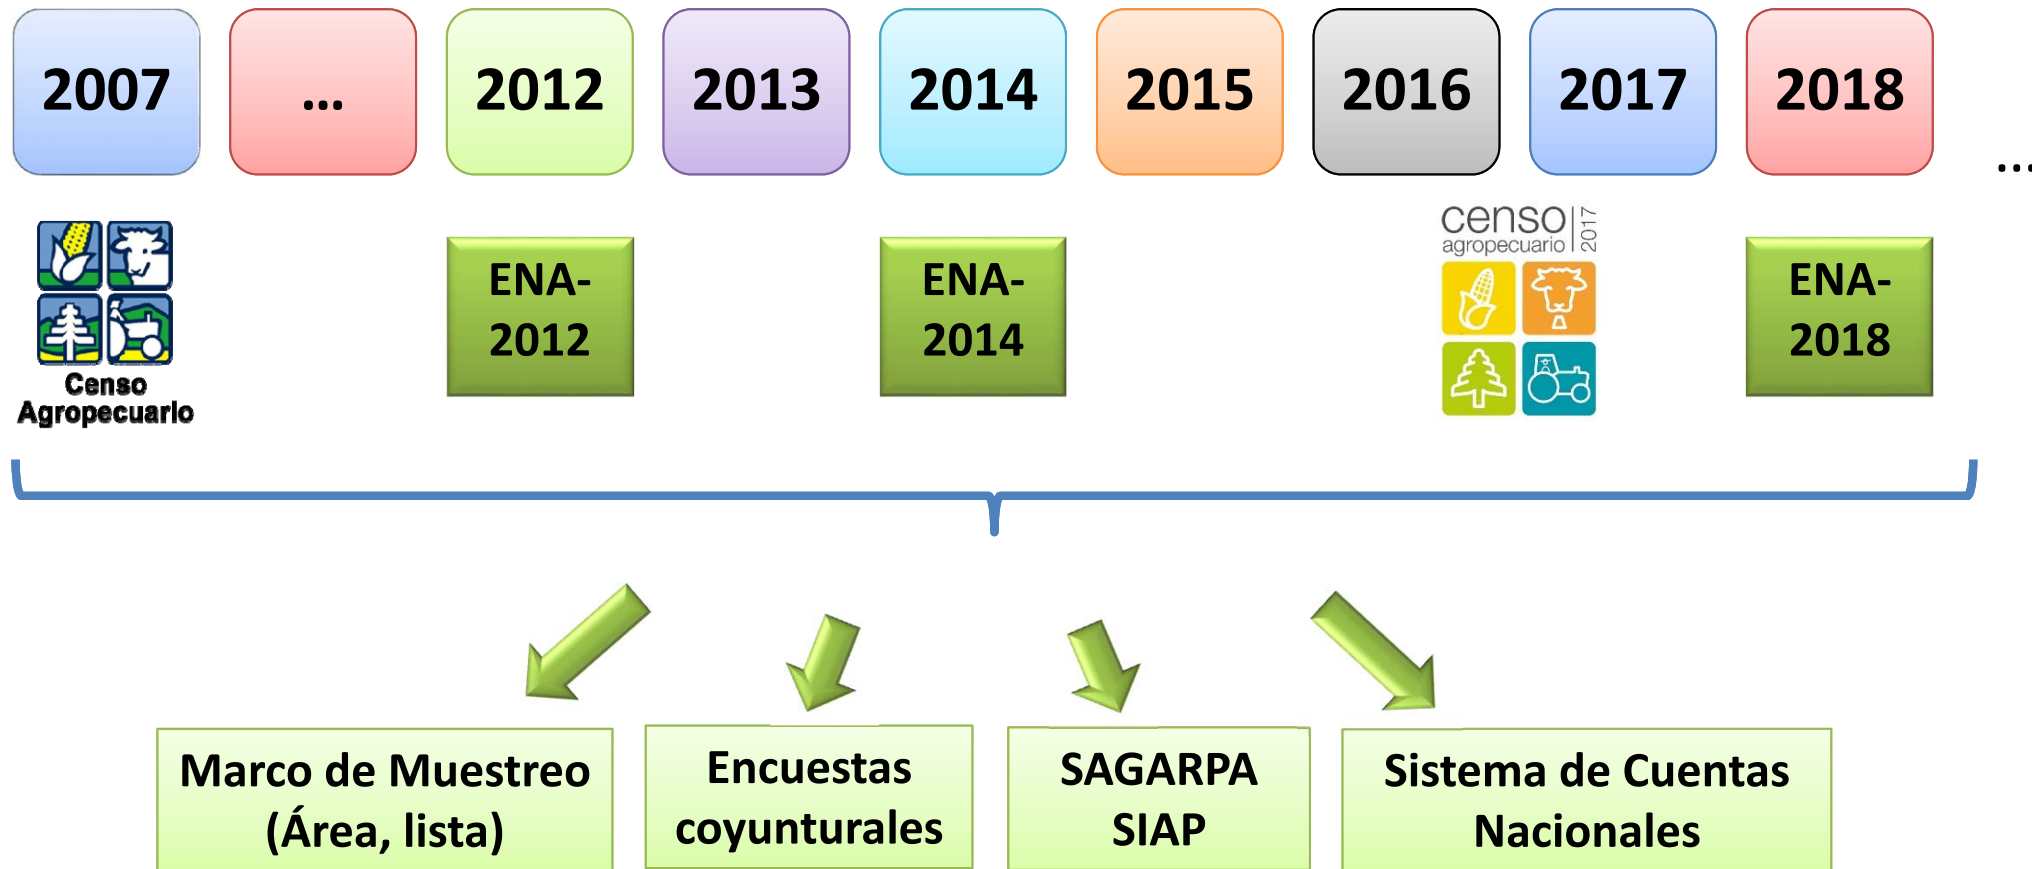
2007 … 2012 2013 2014 2015 2016 2017 2018 …

Censo Agropecuario

ENA-2012

ENA-2014

censo agropecuario 2017

ENA-2018

Marco de Muestreo (Área, lista)

Encuestas coyunturales

SAGARPA SIAP

Sistema de Cuentas Nacionales